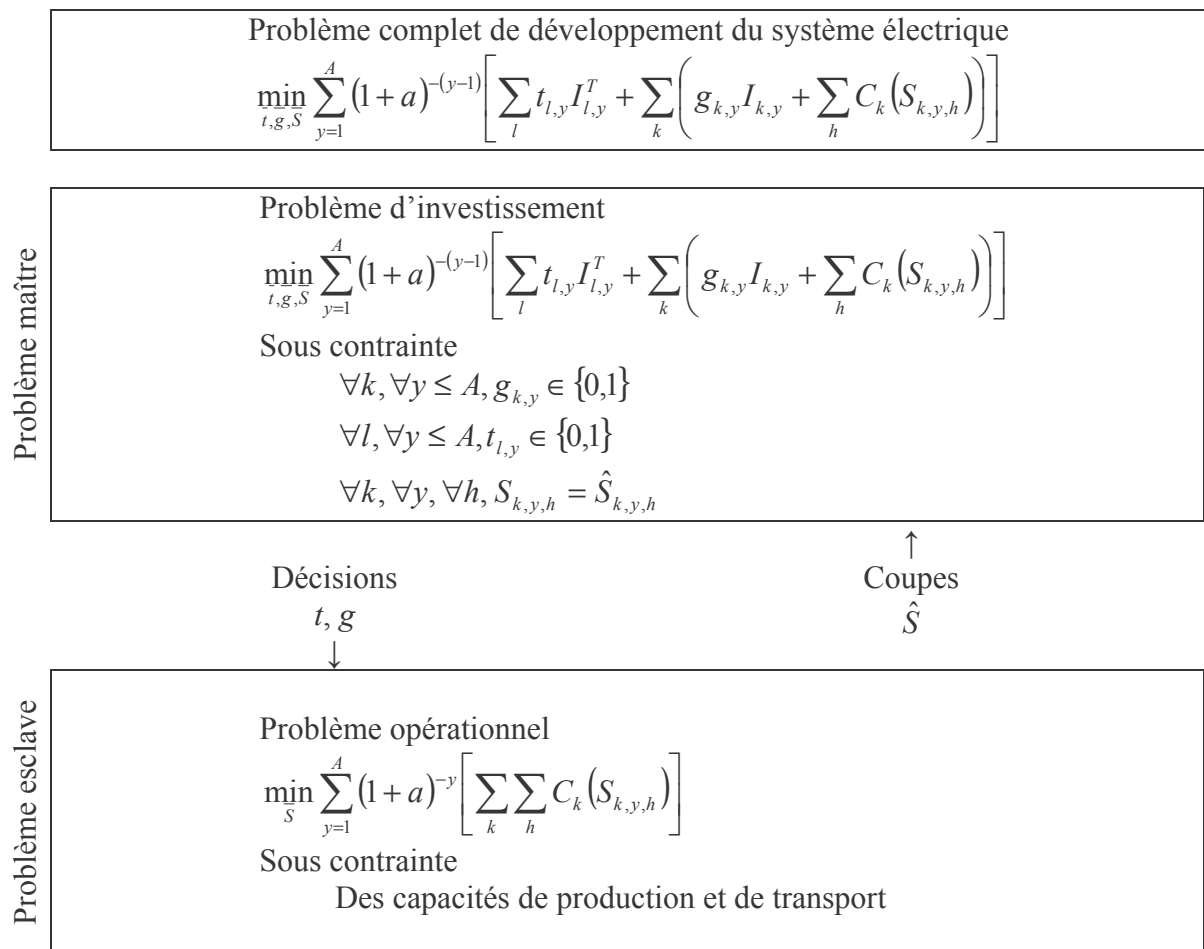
Problème complet de développement du système électrique

$\min_{t,g,S} \sum_{y=1}^{A} (1+a)^{-(y-1)} \left[ \sum_{l} t_{l,y} I_{l,y}^{T} + \sum_{k} \left( g_{k,y} I_{k,y} + \sum_{h} C_k \left( S_{k,y,h} \right) \right) \right]$

Problème maître

Problème d'investissement

$\min_{t,g,S} \sum_{y=1}^{A} (1+a)^{-(y-1)} \left[ \sum_{l} t_{l,y} I_{l,y}^{T} + \sum_{k} \left( g_{k,y} I_{k,y} + \sum_{h} C_k \left( S_{k,y,h} \right) \right) \right]$

Sous contrainte

$\forall k, \forall y \leq A, g_{k,y} \in \{0,1\}$

$\forall l, \forall y \leq A, t_{l,y} \in \{0,1\}$

$\forall k, \forall y, \forall h, S_{k,y,h} = \hat{S}_{k,y,h}$

Décisions
$t, g$
↓

↑
Coupes
$\hat{S}$

Problème esclave

Problème opérationnel

$\min_{S} \sum_{y=1}^{A} (1+a)^{-y} \left[ \sum_{k} \sum_{h} C_k \left( S_{k,y,h} \right) \right]$

Sous contrainte

Des capacités de production et de transport